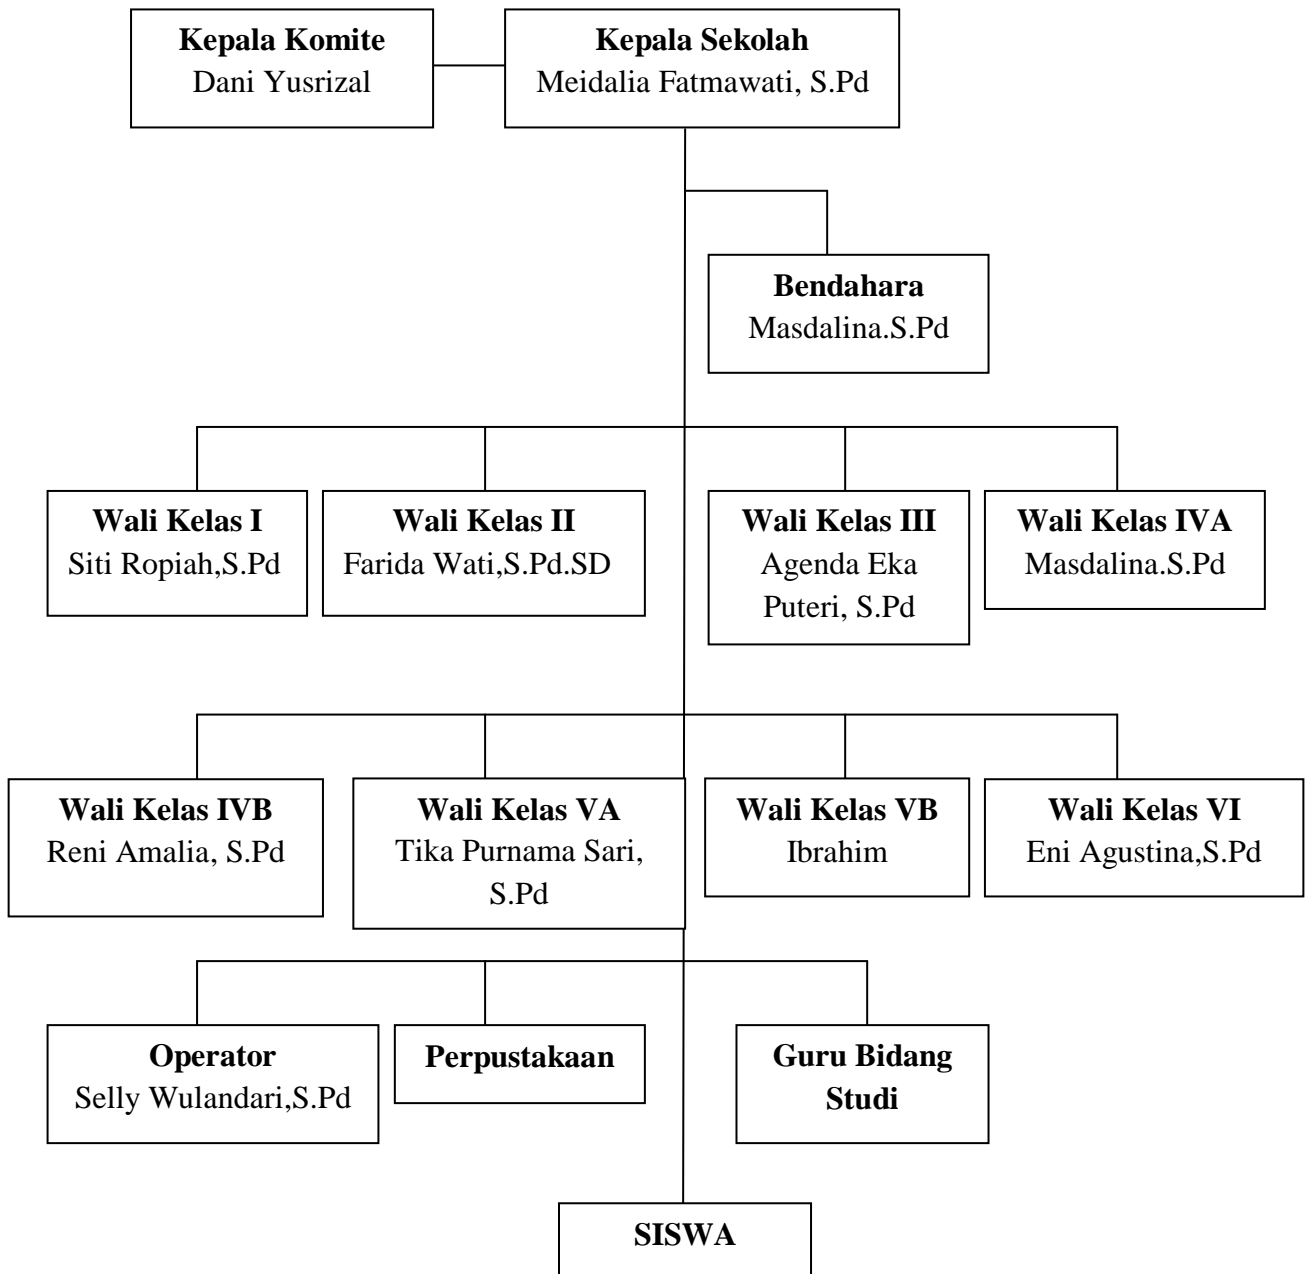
**Kepala Komite**
Dani Yusrizal

**Kepala Sekolah**
Meidalia Fatmawati, S.Pd

**Bendahara**
Masdalina.S.Pd

**Wali Kelas I**
Siti Ropiah,S.Pd

**Wali Kelas II**
Farida Wati,S.Pd.SD

**Wali Kelas III**
Agenda Eka Puteri, S.Pd

**Wali Kelas IVA**
Masdalina.S.Pd

**Wali Kelas IVB**
Reni Amalia, S.Pd

**Wali Kelas VA**
Tika Purnama Sari, S.Pd

**Wali Kelas VB**
Ibrahim

**Wali Kelas VI**
Eni Agustina,S.Pd

**Operator**
Selly Wulandari,S.Pd

**Perpustakaan**

**Guru Bidang Studi**

**SISWA**